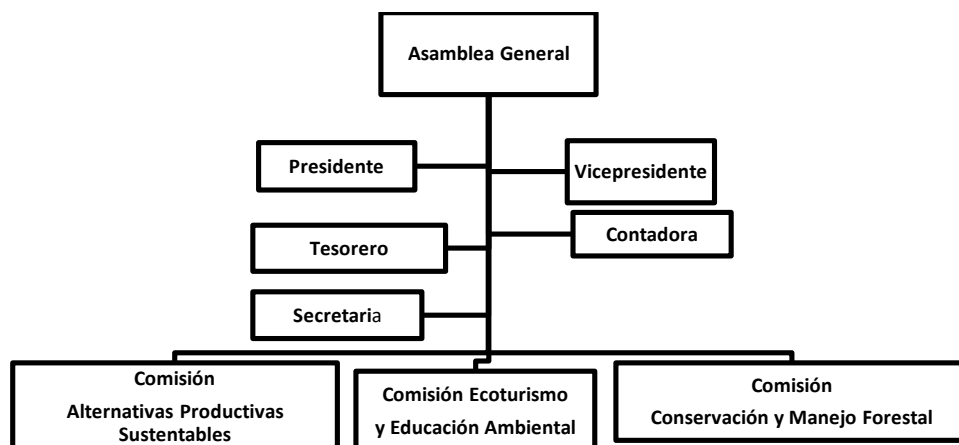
Asamblea General

Presidente

Vicepresidente

Tesorero

Contadora

Secretaria

Comisión
Alternativas Productivas Sustentables

Comisión Ecoturismo
y Educación Ambiental

Comisión
Conservación y Manejo Forestal